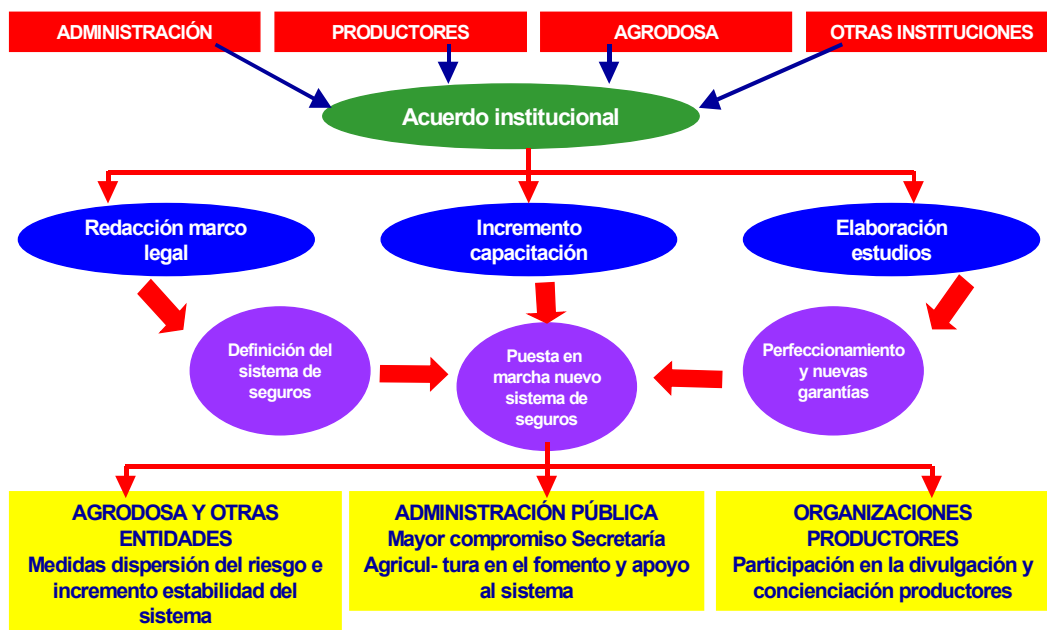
ADMINISTRACIÓN

PRODUCTORES

AGRODOSA

OTRAS INSTITUCIONES

Acuerdo institucional

Redacción marco legal

Incremento capacitación

Elaboración estudios

Definición del sistema de seguros

Puesta en marcha nuevo sistema de seguros

Perfeccionamiento y nuevas garantías

AGRODOSA Y OTRAS ENTIDADES
Medidas dispersión del riesgo e incremento estabilidad del sistema

ADMINISTRACIÓN PÚBLICA
Mayor compromiso Secretaría Agricul- tura en el fomento y apoyo al sistema

ORGANIZACIONES PRODUCTORES
Participación en la divulgación y concienciación productores